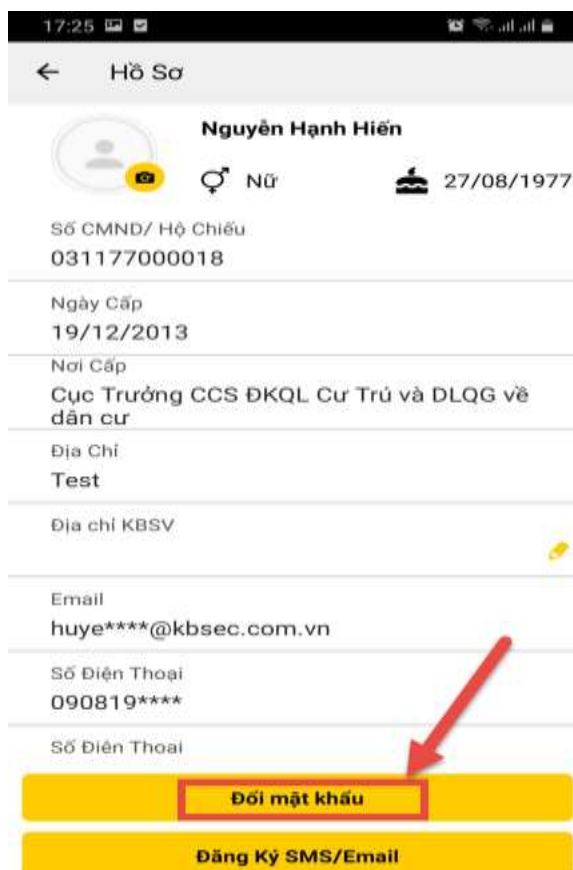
17:25

← Hồ Sơ

Nguyên Hạnh Hiến

Nữ

27/08/1977

Số CMND/ Hộ Chiếu
031177000018

Ngày Cấp
19/12/2013

Nơi Cấp
Cục Trưởng CCS ĐKQL Cư Trú và DLQG về dân cư

Địa Chỉ
Test

Địa chỉ KBSV

Email
huye****@kbsec.com.vn

Số Điện Thoại
090819****

Số Điện Thoại

Đổi mật khẩu

Đăng Ký SMS/Email